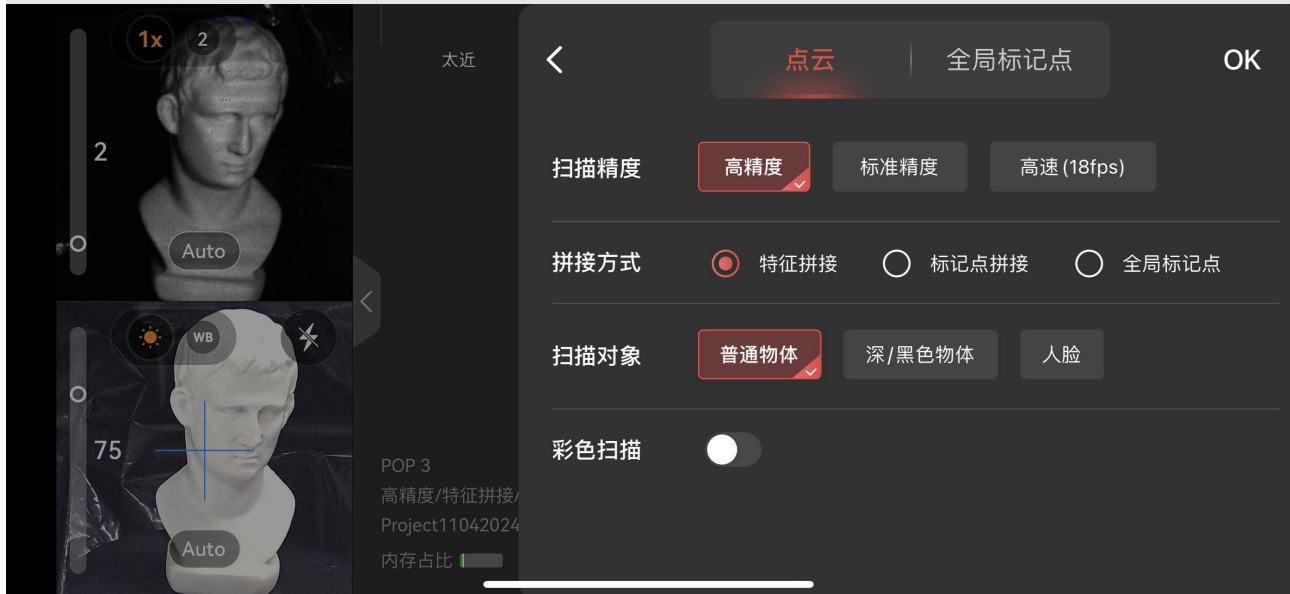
1x 2

2

Auto

WB

75

Auto

太近

POP 3
高精度/特征拼接/
Project11042024
内存占比

<

点云 全局标记点

OK

扫描精度 高精度 标准精度 高速 (18fps)

拼接方式 特征拼接 标记点拼接 全局标记点

扫描对象 普通物体 深/黑色物体 人脸

彩色扫描